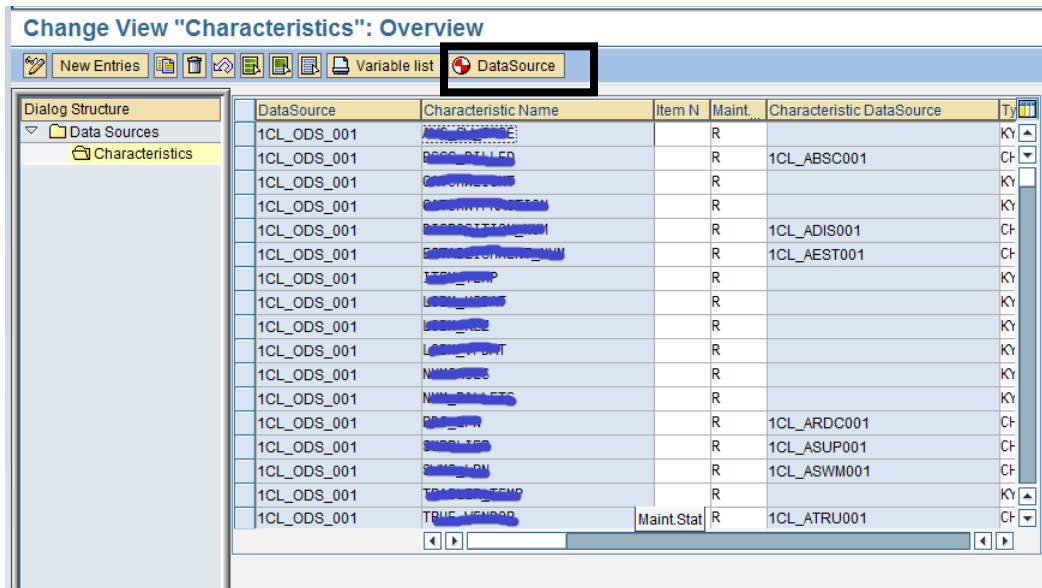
Change View "Characteristics": Overview

New Entries Variable list DataSource

Dialog Structure
Data Sources
Characteristics

| DataSource | Characteristic Name | Item N | Maint. | Characteristic DataSource | Ty |
|---|---|---|---|---|---|
| 1CL_ODS_001 | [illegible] | | R | | KY |
| 1CL_ODS_001 | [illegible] | | R | 1CL_ABSC001 | CH |
| 1CL_ODS_001 | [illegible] | | R | | KY |
| 1CL_ODS_001 | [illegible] | | R | | KY |
| 1CL_ODS_001 | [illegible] | | R | 1CL_ADIS001 | CH |
| 1CL_ODS_001 | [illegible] | | R | 1CL_AEST001 | CH |
| 1CL_ODS_001 | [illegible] | | R | | KY |
| 1CL_ODS_001 | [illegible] | | R | | KY |
| 1CL_ODS_001 | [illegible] | | R | | KY |
| 1CL_ODS_001 | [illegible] | | R | | KY |
| 1CL_ODS_001 | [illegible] | | R | | KY |
| 1CL_ODS_001 | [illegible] | | R | | KY |
| 1CL_ODS_001 | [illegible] | | R | 1CL_ARDC001 | CH |
| 1CL_ODS_001 | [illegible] | | R | 1CL_ASUP001 | CH |
| 1CL_ODS_001 | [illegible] | | R | 1CL_ASWM001 | CH |
| 1CL_ODS_001 | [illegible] | | R | | KY |
| 1CL_ODS_001 | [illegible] | Maint.Stat | R | 1CL_ATRU001 | CH |